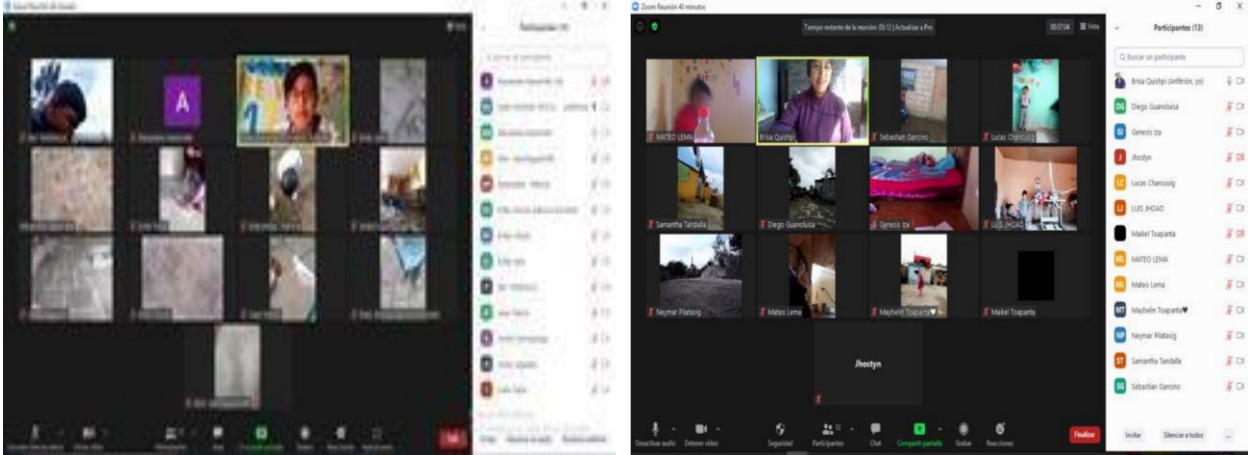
Zoom Reunión 40 minutos

Tiempo restante de la reunión: 03:12 | Actualizar a Pro

00:37:04 Vista

Participantes (13)

MATEO LEMA

Brisa Quishpi

Sebastian Gancino

Lucas Chancusig

Samantha Tandalla

Diego Guanoluisa

Genesis Iza

LUIS JHOAO

Neymar Pilatasig

Mateo Lema

Maybelin Toapanta♥

Maikel Toapanta

Jhostyn

Desactivar audio

Detener video

Seguridad

Participantes 13

Chat

Compartir pantalla

Grabar

Reacciones

Finalizar

Participantes (13)

Buscar un participante

Brisa Quishpi (Anfitrión, yo)

Diego Guanoluisa

Genesis Iza

Jhostyn

Lucas Chancusig

LUIS JHOAO

Maikel Toapanta

MATEO LEMA

Mateo Lema

Maybelin Toapanta♥

Neymar Pilatasig

Samantha Tandalla

Sebastian Gancino

Invitar

Silenciar a todos

...